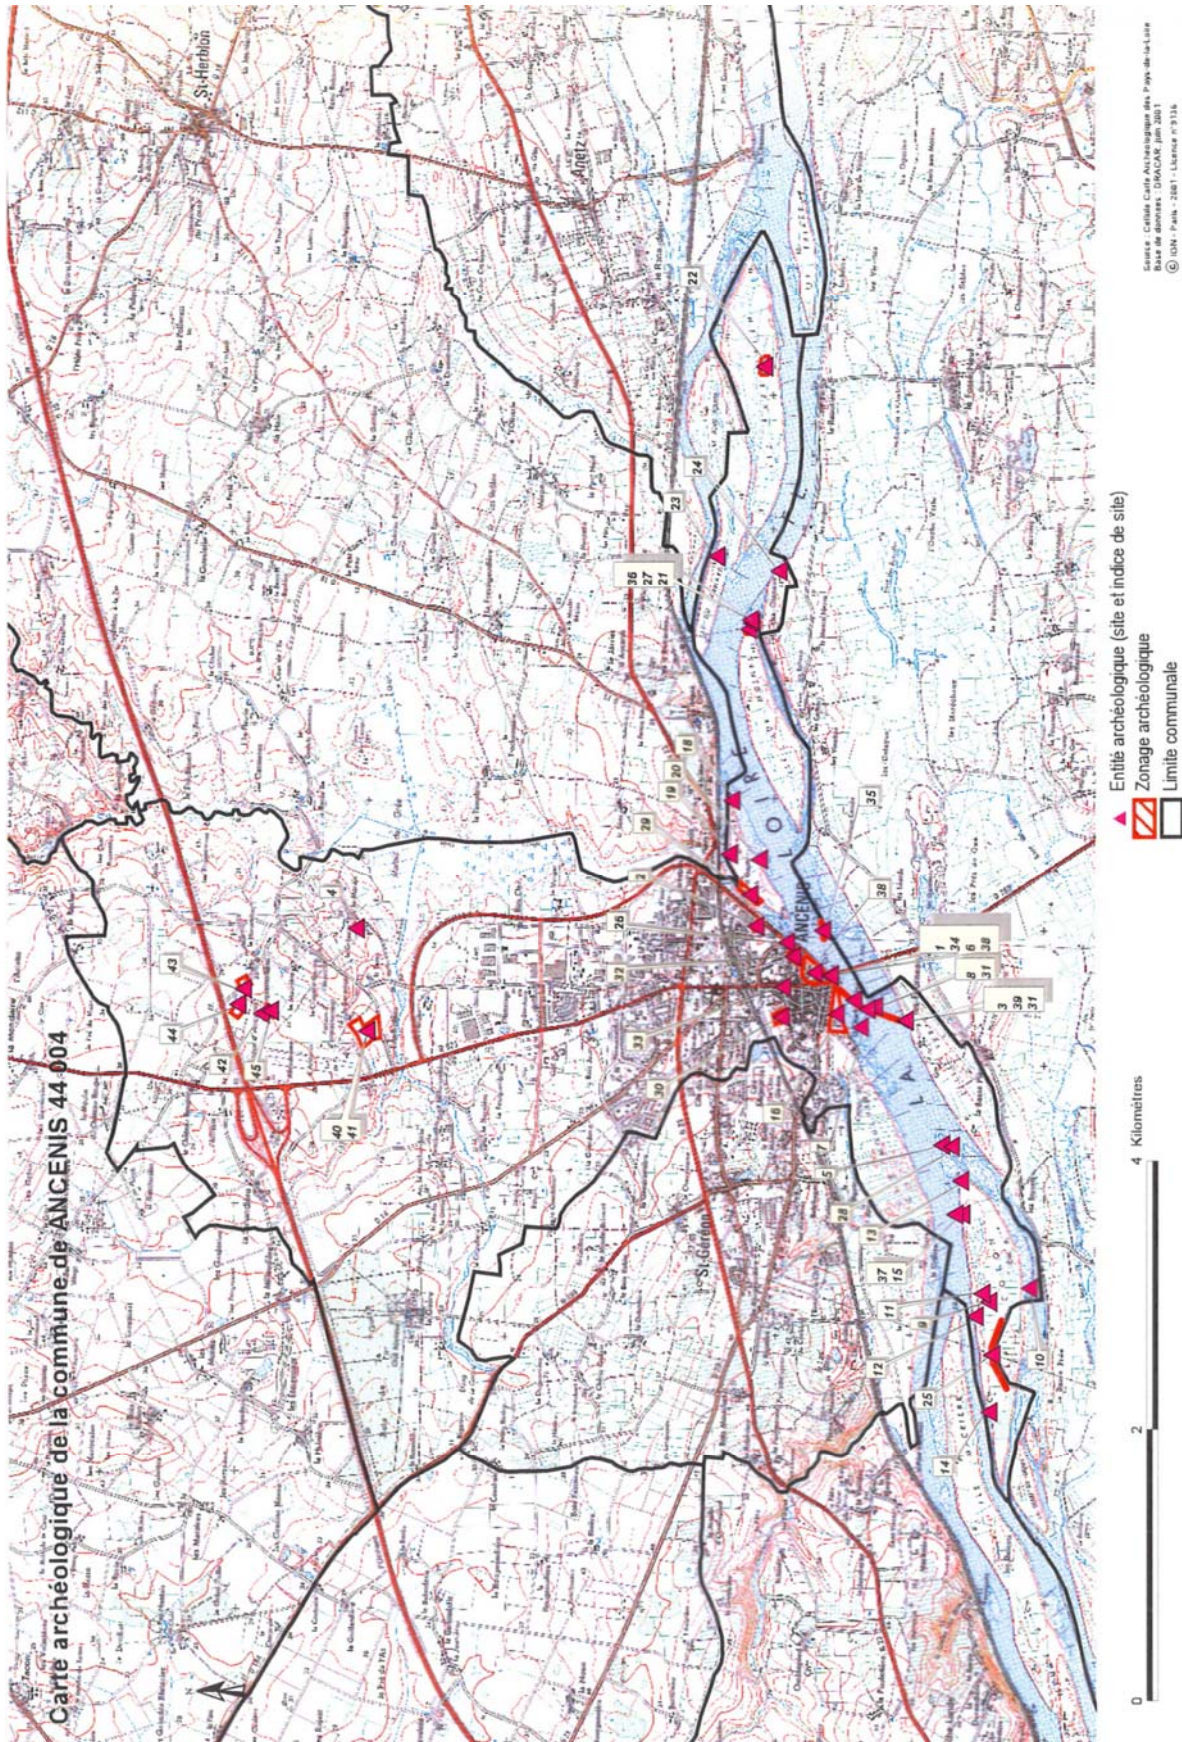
Carte archéologique de la commune de ANCENIS 44 004

St-Herblon
Anetz
ANCENIS
St-Géréon
LA LOIRE

43
44
42
45
4
40
41
2
26
32
33
30
16
17
5
28
13
37
15
11
9
12
25
14
10
29
19
20
18
36
27
21
23
24
22
35
38
1
34
38
8
6
31
3
39
31

Entité archéologique (site et indice de site)
Zonage archéologique
Limite communale

0
2
4 Kilomètres

Source : Cellule Carte Archéologique des Pays-de-la-Loire
Base de données : DRACAR, juin 2001
© IGN - Paris - 2001 - Licence n°9136

N